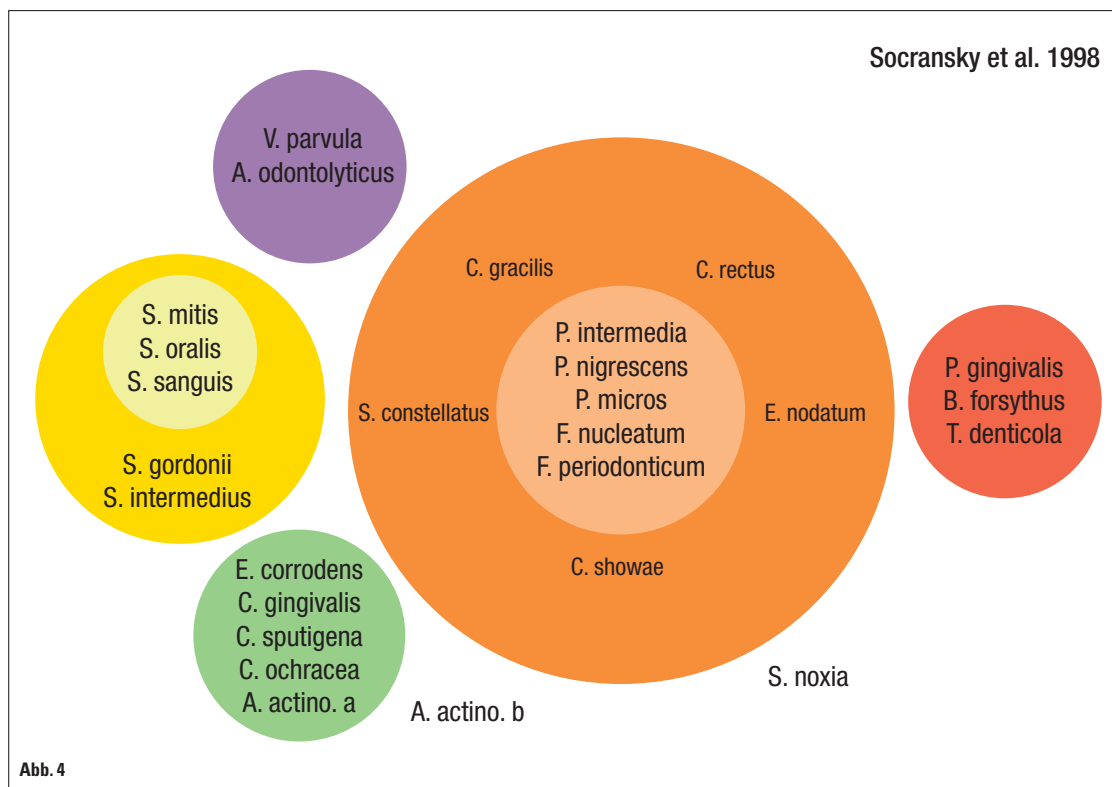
Socransky et al. 1998

V. parvula
A. odontolyticus

S. mitis
S. oralis
S. sanguis

S. gordonii
S. intermedius

C. gracilis

C. rectus

P. intermedia
P. nigrescens
P. micros
F. nucleatum
F. periodonticum

S. constellatus

E. nodatum

C. showae

P. gingivalis
B. forsythus
T. denticola

E. corrodens
C. gingivalis
C. sputigena
C. ochracea
A. actino. a

A. actino. b

S. noxia

Abb. 4